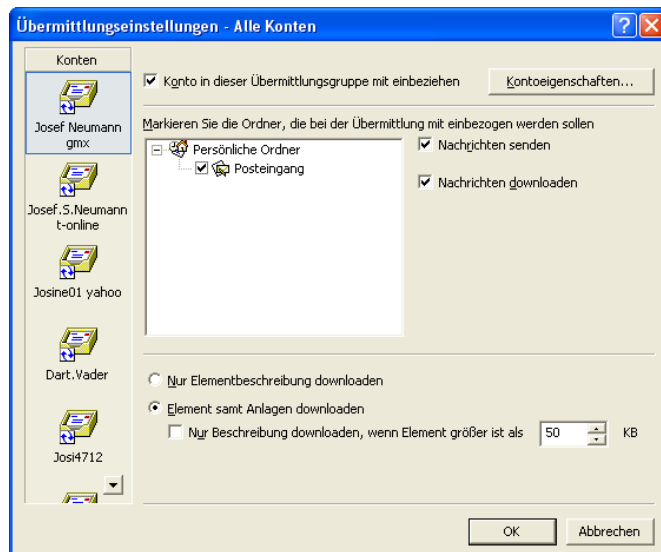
Übermittlungseinstellungen - Alle Konten

?

Konten

Josef Neumann gmx

Josef.S.Neumann t-online

Josine01 yahoo

Dart.Vader

Josi4712

Konto in dieser Übermittlungsgruppe mit einbeziehen

Kontoeigenschaften...

Markieren Sie die Ordner, die bei der Übermittlung mit einbezogen werden sollen

Persönliche Ordner

Posteingang

Nachrichten senden

Nachrichten downloaden

Nur Elementbeschreibung downloaden

Element samt Anlagen downloaden

Nur Beschreibung downloaden, wenn Element größer ist als

50

KB

OK

Abbrechen